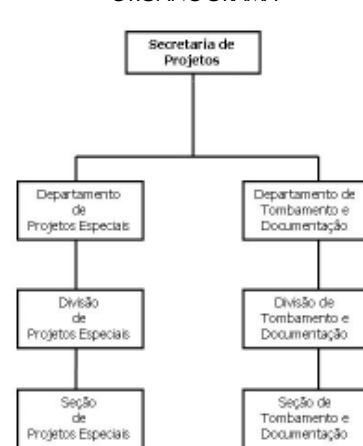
ORGANOGRAMA

Secretaria de Projetos

Departamento de Projetos Especiais

Divisão de Projetos Especiais

Seção de Projetos Especiais

Departamento de Tombamento e Documentação

Divisão de Tombamento e Documentação

Seção de Tombamento e Documentação